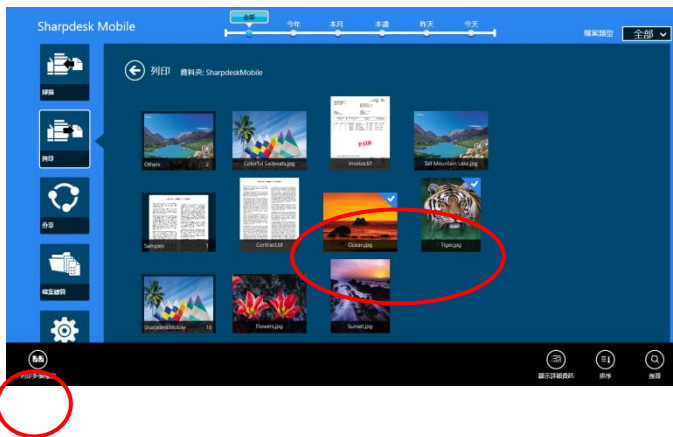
Sharpdesk Mobile

全部 今年 本月 本週 昨天 今天

檔案類型 全部

掃描

列印

分享

檔案總管

列印 資料夾: SharpdeskMobile

Others 2

Colorful Sailboats.jpg

Invoice.tif

Tall Mountain Lake.jpg

Samples 1

Contract.tif

Ocean.jpg

Tiger.jpg

SharpdeskMobile 10

Flower1.jpg

Sunset.jpg

列印多個檔案

顯示詳細資訊

排序

搜尋